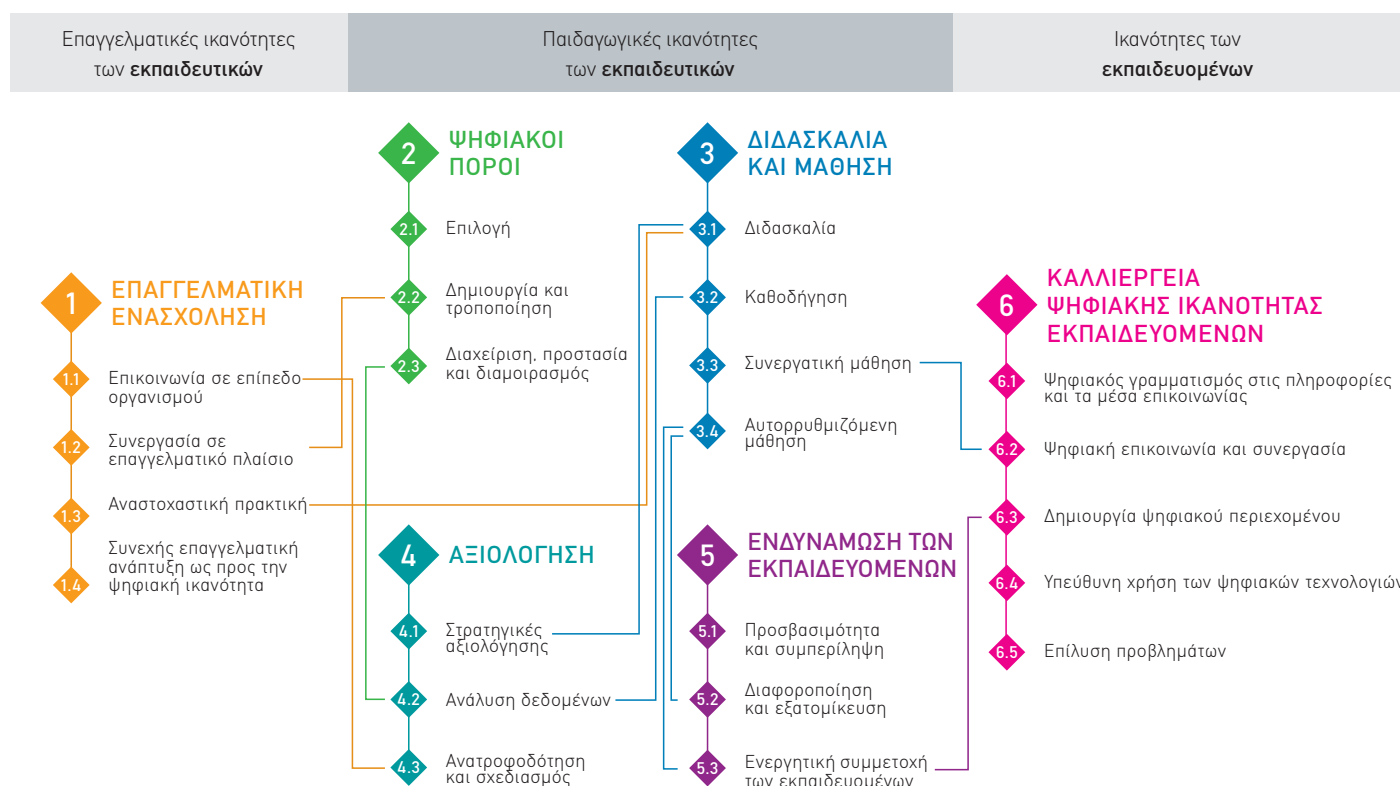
Επαγγελματικές ικανότητες των **εκπαιδευτικών**

Παιδαγωγικές ικανότητες των **εκπαιδευτικών**

Ικανότητες των **εκπαιδευομένων**

1 ΕΠΑΓΓΕΛΜΑΤΙΚΗ ΕΝΑΣΧΟΛΗΣΗ

1.1 Επικοινωνία σε επίπεδο οργανισμού

1.2 Συνεργασία σε επαγγελματικό πλαίσιο

1.3 Αναστοχαστική πρακτική

1.4 Συνεχής επαγγελματική ανάπτυξη ως προς την ψηφιακή ικανότητα

2 ΨΗΦΙΑΚΟΙ ΠΟΡΟΙ

2.1 Επιλογή

2.2 Δημιουργία και τροποποίηση

2.3 Διαχείριση, προστασία και διαμοιρασμός

4 ΑΞΙΟΛΟΓΗΣΗ

4.1 Στρατηγικές αξιολόγησης

4.2 Ανάλυση δεδομένων

4.3 Ανατροφοδότηση και σχεδιασμός

3 ΔΙΔΑΣΚΑΛΙΑ ΚΑΙ ΜΑΘΗΣΗ

3.1 Διδασκαλία

3.2 Καθοδήγηση

3.3 Συνεργατική μάθηση

3.4 Αυτορρυθμιζόμενη μάθηση

5 ΕΝΔΥΝΑΜΩΣΗ ΤΩΝ ΕΚΠΑΙΔΕΥΟΜΕΝΩΝ

5.1 Προσβασιμότητα και συμπερίληψη

5.2 Διαφοροποίηση και εξατομίκευση

5.3 Ενεργητική συμμετοχή των εκπαιδευομένων

6 ΚΑΛΛΙΕΡΓΕΙΑ ΨΗΦΙΑΚΗΣ ΙΚΑΝΟΤΗΤΑΣ ΕΚΠΑΙΔΕΥΟΜΕΝΩΝ

6.1 Ψηφιακός γραμματισμός στις πληροφορίες και τα μέσα επικοινωνίας

6.2 Ψηφιακή επικοινωνία και συνεργασία

6.3 Δημιουργία ψηφιακού περιεχομένου

6.4 Υπεύθυνη χρήση των ψηφιακών τεχνολογιών

6.5 Επίλυση προβλημάτων